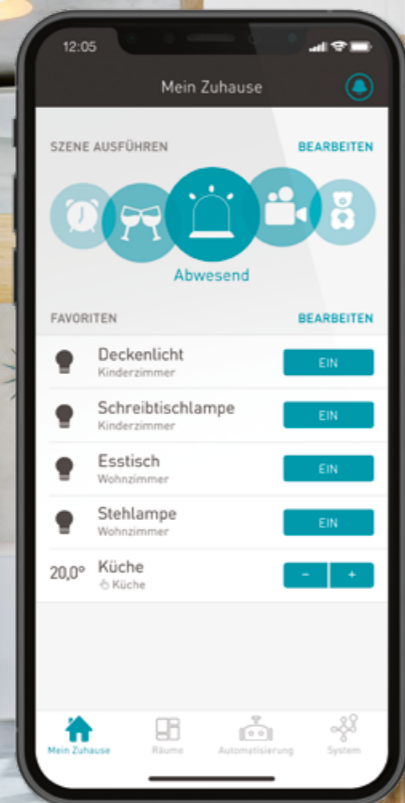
12:05

Mein Zuhause

SZENE AUSFÜHREN
BEARBEITEN

Abwesend

FAVORITEN
BEARBEITEN

Deckenlicht
Kinderzimmer
EIN

Schreibtischlampe
Kinderzimmer
EIN

Esstisch
Wohnzimmer
EIN

Stehlampe
Wohnzimmer
EIN

20,0°
Küche
Küche
–
+

Mein Zuhause
Räume
Automatisierung
System